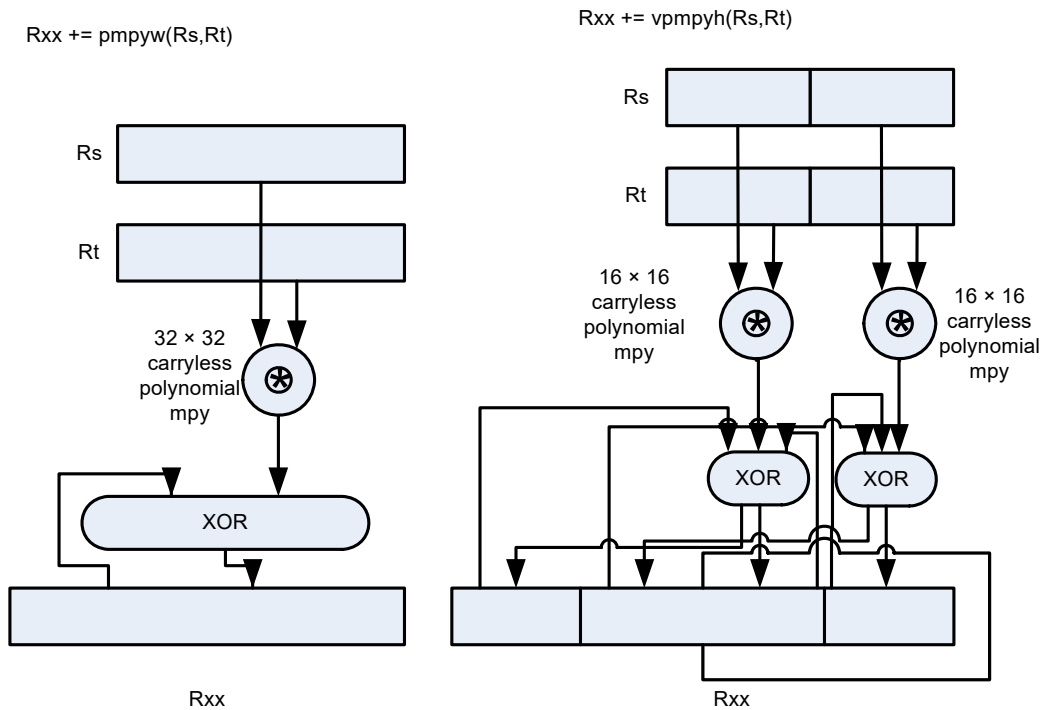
Rxx += pmpyw(Rs,Rt)

Rs

Rt

32 × 32 carryless polynomial mpy

$\circledast$

XOR

Rxx

Rxx += vpmpyh(Rs,Rt)

Rs

Rt

16 × 16 carryless polynomial mpy

$\circledast$

$\circledast$

16 × 16 carryless polynomial mpy

XOR

XOR

Rxx